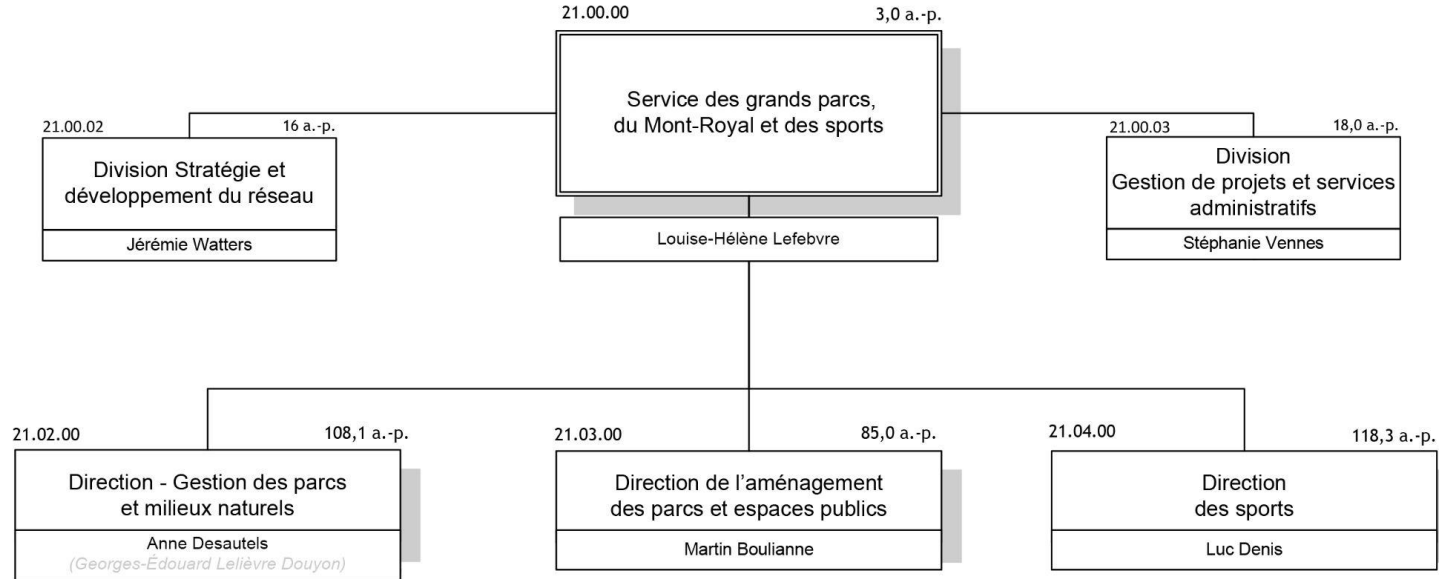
21.00.00

3,0 a.-p.

Service des grands parcs, du Mont-Royal et des sports

Louise-Hélène Lefebvre

21.00.02

16 a.-p.

Division Stratégie et développement du réseau

Jérémie Watters

21.00.03

18,0 a.-p.

Division Gestion de projets et services administratifs

Stéphanie Vennes

21.02.00

108,1 a.-p.

Direction - Gestion des parcs et milieux naturels

Anne Desautels
(Georges-Édouard Lelièvre Douyon)

21.03.00

85,0 a.-p.

Direction de l'aménagement des parcs et espaces publics

Martin Boulianne

21.04.00

118,3 a.-p.

Direction des sports

Luc Denis